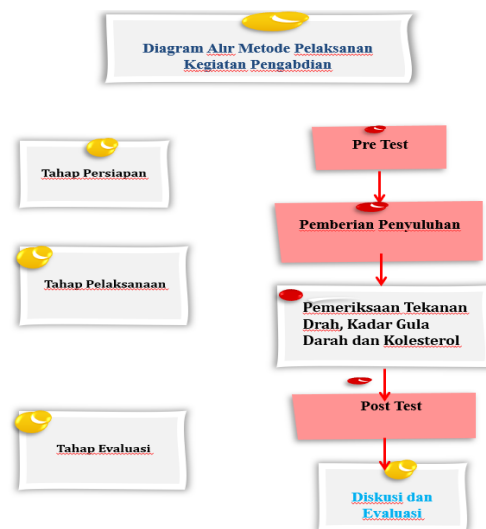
Diagram Alir Metode Pelaksanan Kegiatan Pengabdian

Tahap Persiapan

Tahap Pelaksanaan

Tahap Evaluasi

Pre Test

Pemberian Penyuluhan

Pemeriksaan Tekanan Drah, Kadar Gula Darah dan Kolesterol

Post Test

Diskusi dan Evaluasi